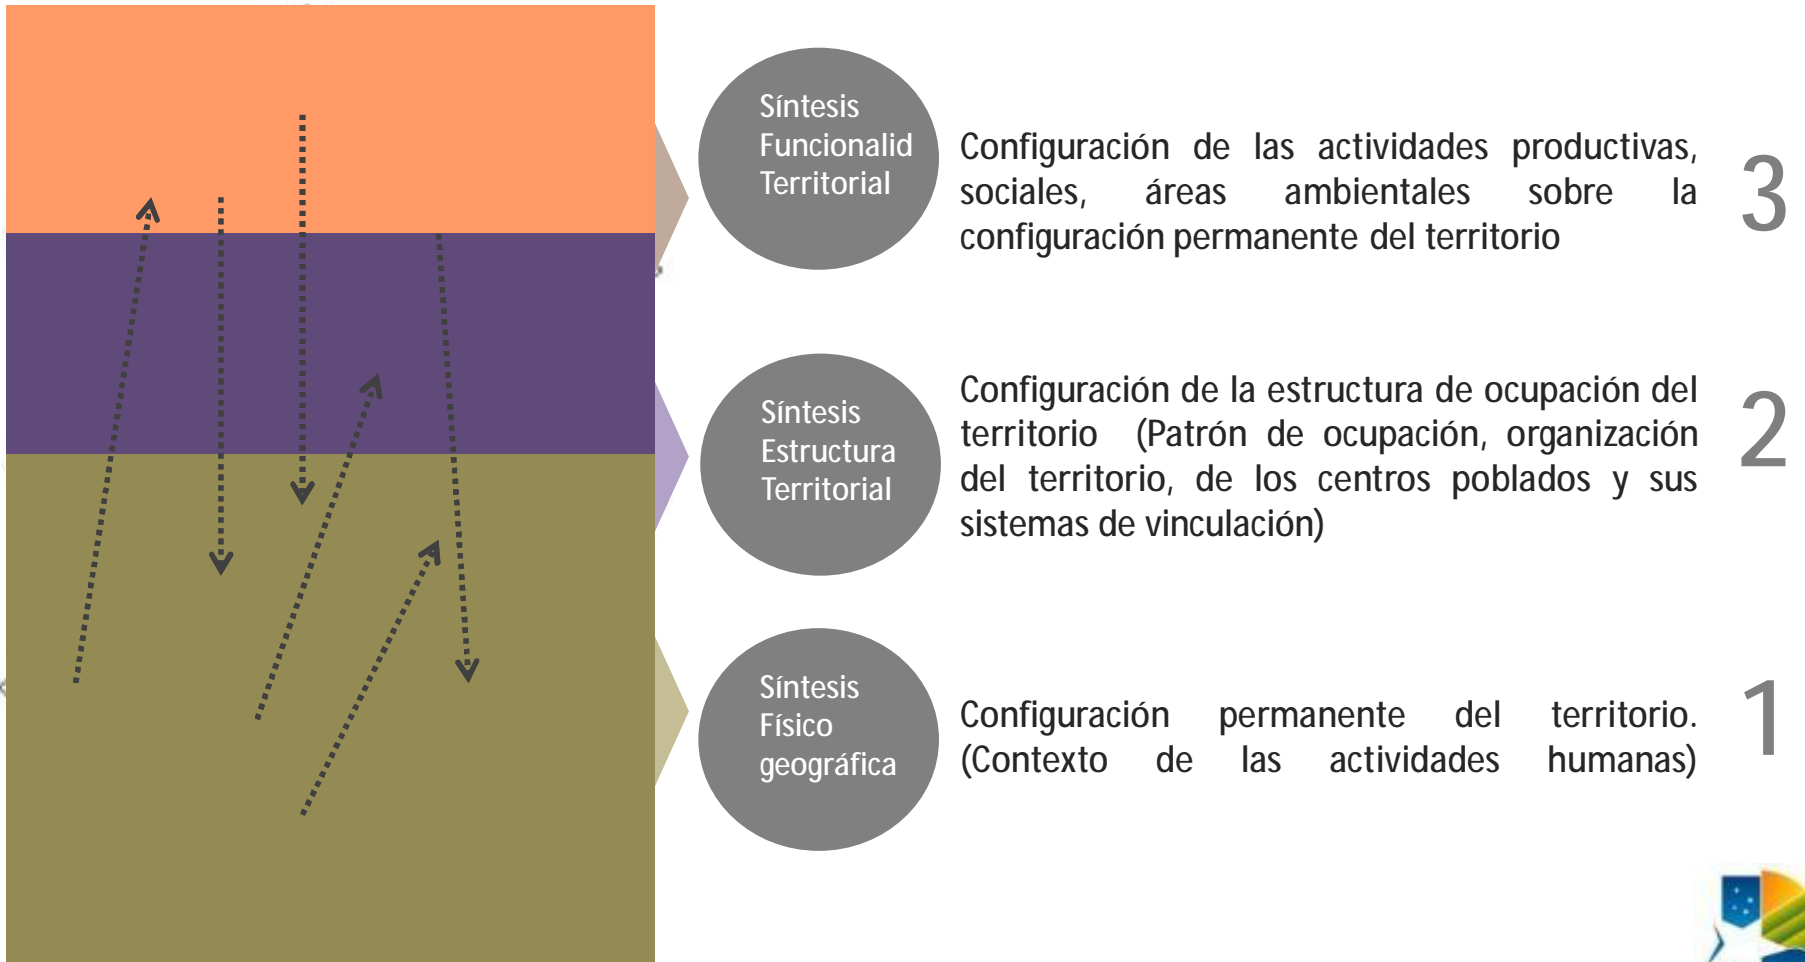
Síntesis Funcionalid Territorial

Configuración de las actividades productivas, sociales, áreas ambientales sobre la configuración permanente del territorio

3

Síntesis Estructura Territorial

Configuración de la estructura de ocupación del territorio (Patrón de ocupación, organización del territorio, de los centros poblados y sus sistemas de vinculación)

2

Síntesis Físico geográfica

Configuración permanente del territorio. (Contexto de las actividades humanas)

1